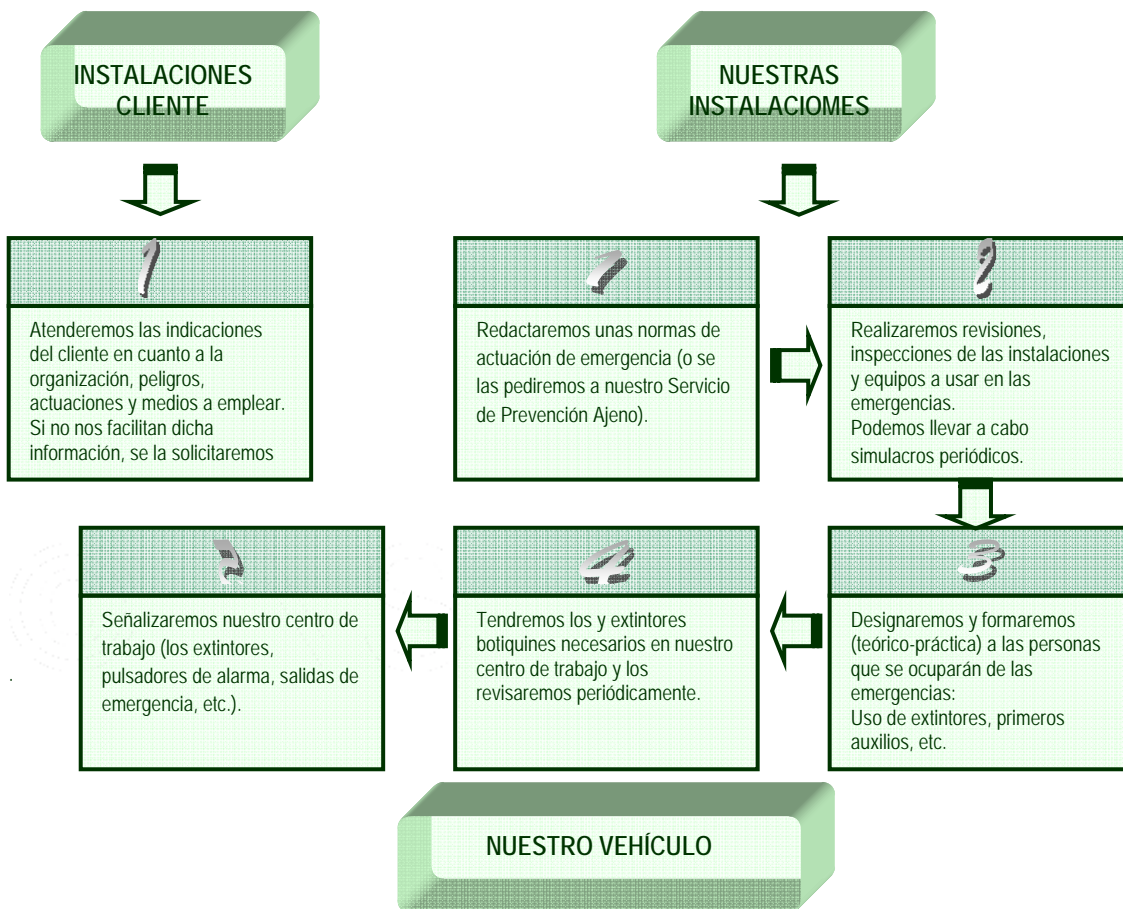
INSTALACIONES CLIENTE

NUESTRAS INSTALACIOMES

1

Atenderemos las indicaciones del cliente en cuanto a la organización, peligros, actuaciones y medios a emplear. Si no nos facilitan dicha información, se la solicitaremos

1

Redactaremos unas normas de actuación de emergencia (o se las pediremos a nuestro Servicio de Prevención Ajeno).

2

Realizaremos revisiones, inspecciones de las instalaciones y equipos a usar en las emergencias.
Podemos llevar a cabo simulacros periódicos.

5

Señalizaremos nuestro centro de trabajo (los extintores, pulsadores de alarma, salidas de emergencia, etc.).

4

Tendremos los y extintores botiquines necesarios en nuestro centro de trabajo y los revisaremos periódicamente.

3

Designaremos y formaremos (teórico-práctica) a las personas que se ocuparán de las emergencias:
Uso de extintores, primeros auxilios, etc.

NUESTRO VEHÍCULO